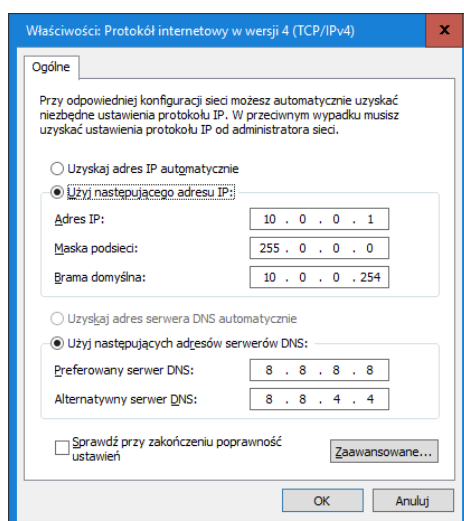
Właściwości: Protokół internetowy w wersji 4 (TCP/IPv4)

x

Ogólne

Przy odpowiedniej konfiguracji sieci możesz automatycznie uzyskać niezbędne ustawienia protokołu IP. W przeciwnym wypadku musisz uzyskać ustawienia protokołu IP od administratora sieci.

Uzyskaj adres IP automatycznie

Użyj następującego adresu IP:

| | |
|---|---|
| Adres IP: | 10 . 0 . 0 . 1 |
| Maska podsieci: | 255 . 0 . 0 . 0 |
| Brama domyślna: | 10 . 0 . 0 . 254 |

Uzyskaj adres serwera DNS automatycznie

Użyj następujących adresów serwerów DNS:

| | |
|---|---|
| Preferowany serwer DNS: | 8 . 8 . 8 . 8 |
| Alternatywny serwer DNS: | 8 . 8 . 4 . 4 |

Sprawdź przy zakończeniu poprawność ustawień

Zaawansowane...

OK

Anuluj